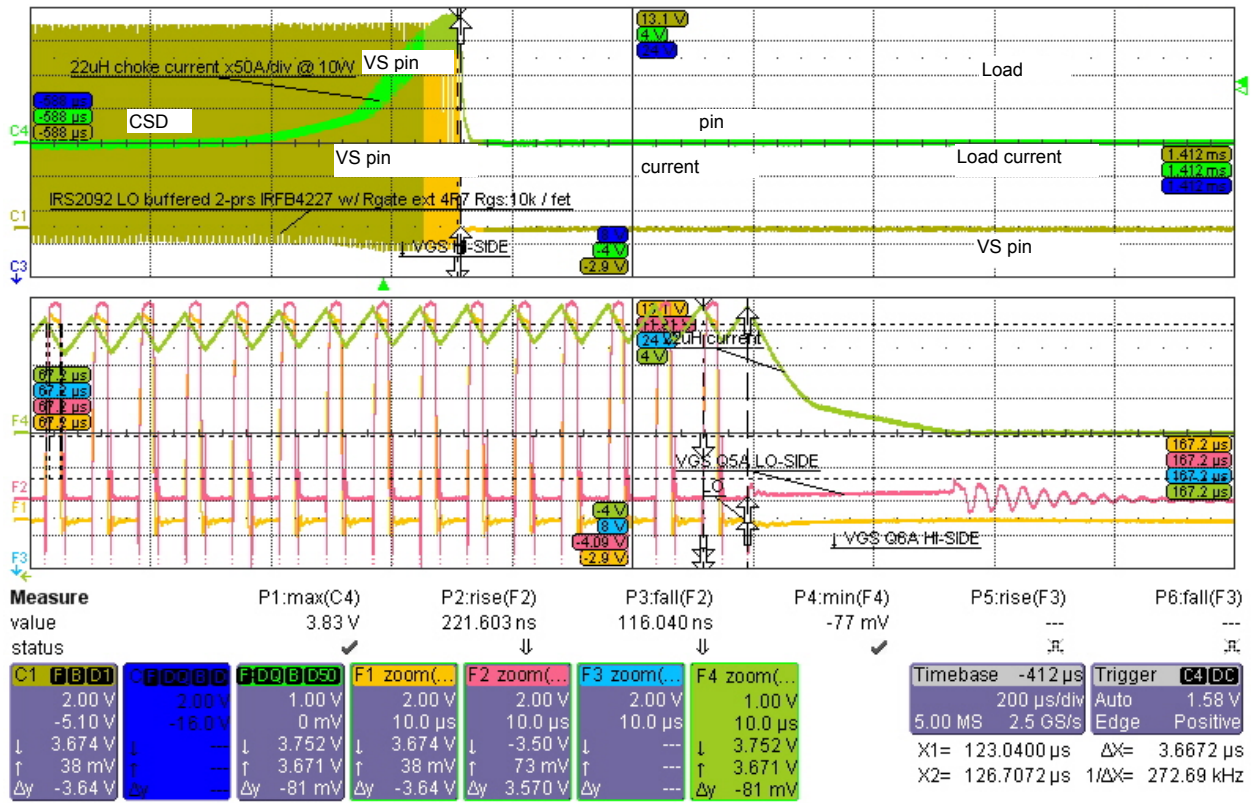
22uH choke current x50A/div @ 10W
VS pin
Load
CSD
pin
VS pin
current
Load current
IRS2092 LO buffered 2-prs IRFB4227 w/ Rgate ext 4R7 Rgs:10k / fet
VGS HI-SIDE
VS pin
-588 µs
-588 µs
-588 µs
13.1 V
4 V
24 V
1.412 ms
1.412 ms
1.412 ms
-4 V
-2.9 V
C4
C1
C3
67.2 µs
67.2 µs
67.2 µs
67.2 µs
24
4 V
22uH current
VGS Q5A LO-SIDE
VGS Q6A HI-SIDE
167.2 µs
167.2 µs
167.2 µs
167.2 µs
-4 V
8 V
-4.09 V
-2.9 V
F4
F2
F1
F3

| Measure | P1:max(C4) | P2:rise(F2) | P3:fall(F2) | P4:min(F4) | P5:rise(F3) | P6:fall(F3) |
|---|---|---|---|---|---|---|
| value | 3.83 V | 221.603 ns | 116.040 ns | -77 mV | --- | --- |
| status | ✔ | ⇓ | ⇓ | ✔ | | |

C1 F B D1
2.00 V
-5.10 V
↓ 3.674 V
↑ 38 mV
Δy -3.64 V

2.00 V
-16.0 V
↓ ---
↑ ---
Δy ---

F DQ B D50
1.00 V
0 mV
↓ 3.752 V
↑ 3.671 V
Δy -81 mV

F1 zoom(...
2.00 V
10.0 µs
↓ 3.674 V
↑ 38 mV
Δy -3.64 V

F2 zoom(...
2.00 V
10.0 µs
↓ -3.50 V
↑ 73 mV
Δy 3.570 V

F3 zoom(...
2.00 V
10.0 µs
↓ ---
↑ ---
Δy ---

F4 zoom(...
1.00 V
10.0 µs
↓ 3.752 V
↑ 3.671 V
Δy -81 mV

Timebase -412 µs
200 µs/div
5.00 MS 2.5 GS/s
Trigger C4 DC
Auto 1.58 V
Edge Positive
X1= 123.0400 µs ΔX= 3.6672 µs
X2= 126.7072 µs 1/ΔX= 272.69 kHz